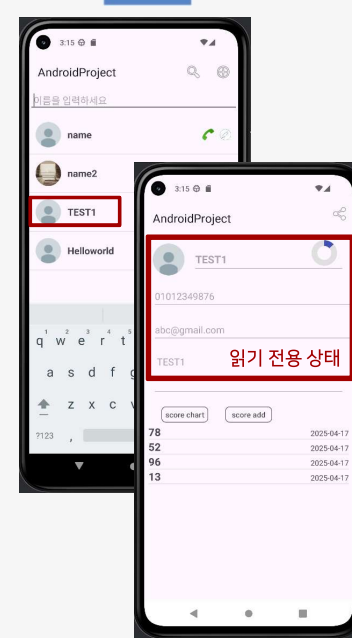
3:15

AndroidProject

이름을 입력하세요

name

name2

TEST1

Helloworld

q w e r t

a s d f g

z x c v

?123

3:15

AndroidProject

TEST1

01012349876

abc@gmail.com

TEST1

읽기 전용 상태

score chart

score add

| | |
|---|---|
| 78 | 2025-04-17 |
| 52 | 2025-04-17 |
| 96 | 2025-04-17 |
| 13 | 2025-04-17 |